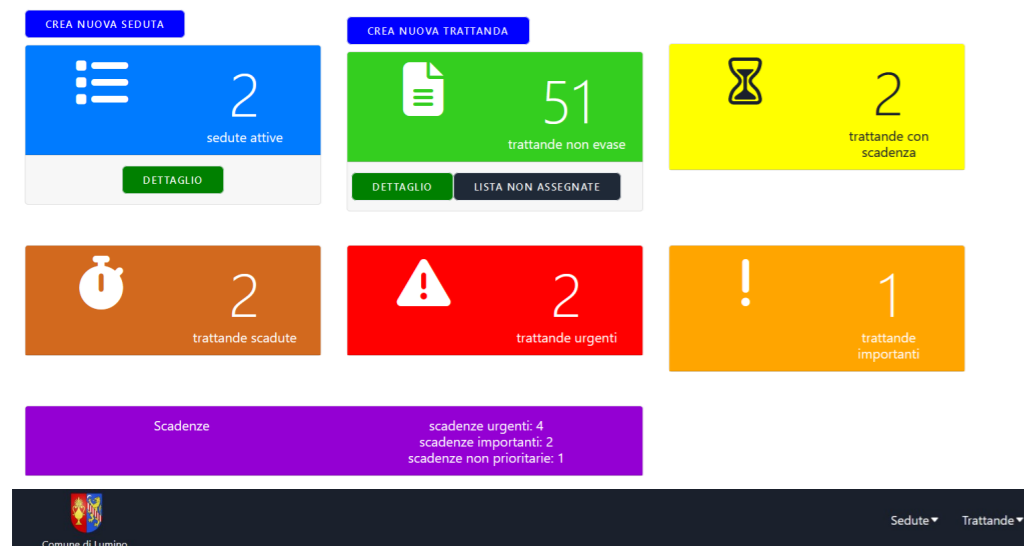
CREA NUOVA SEDUTA

2
sedute attive

DETTAGLIO

CREA NUOVA TRATTANDA

51
trattande non evase

DETTAGLIO
LISTA NON ASSEGNATE

2
trattande con scadenza

2
trattande scadute

2
trattande urgenti

1
trattande importanti

Scadenze

scadenze urgenti: 4
scadenze importanti: 2
scadenze non prioritarie: 1

Comune di Lumino

Sedute
Trattande